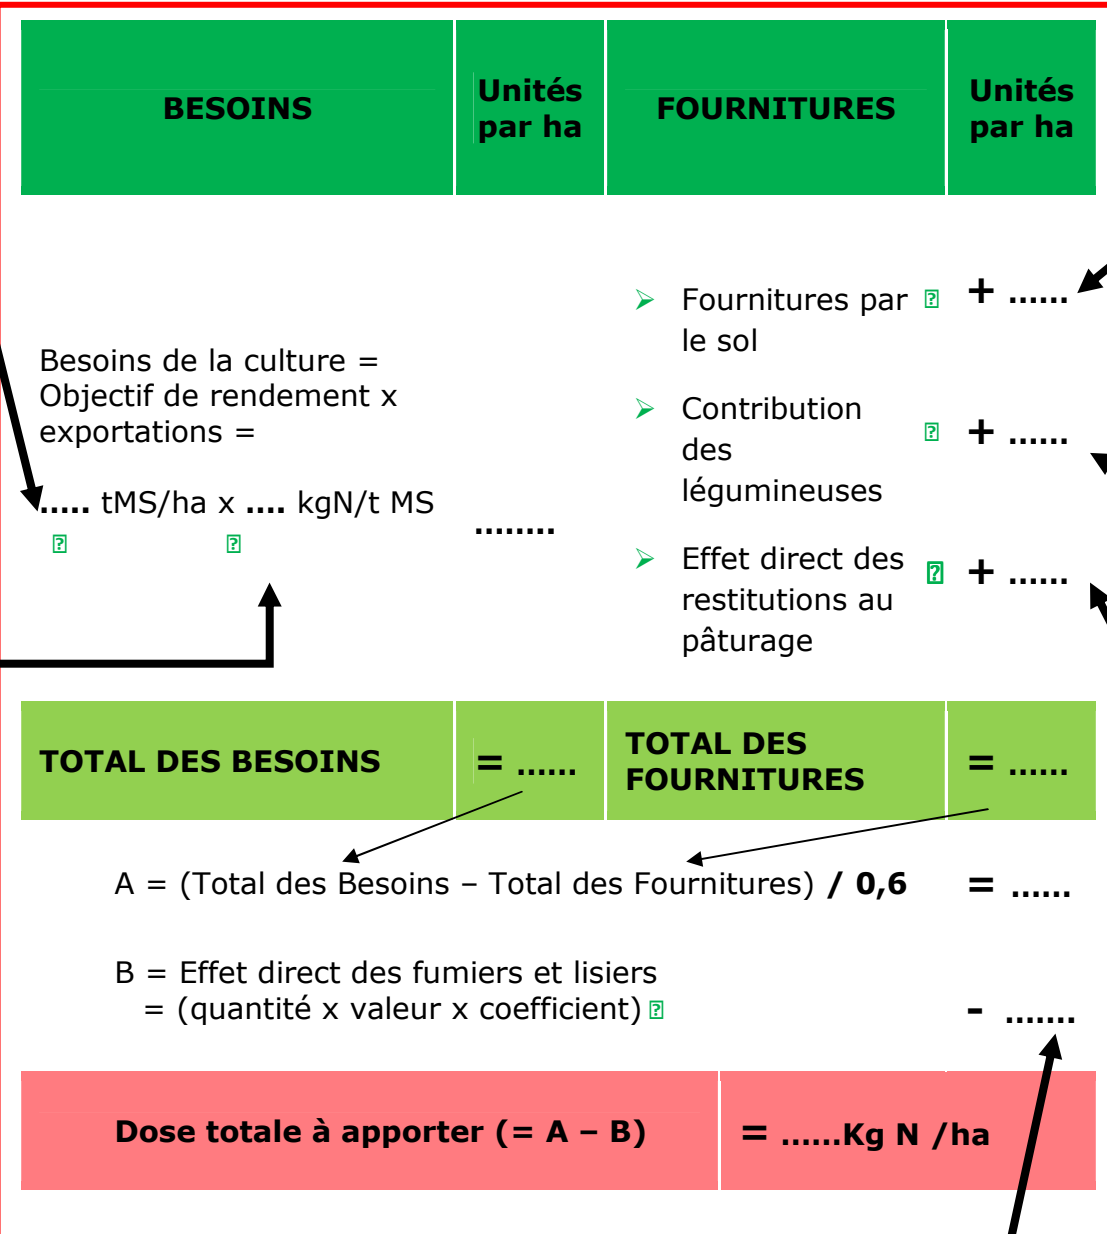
| BESOINS | Unités par ha | FOURNITURES | Unités par ha |
|---|---|---|---|
| Besoins de la culture = Objectif de rendement x exportations = ..... tMS/ha x .... kgN/t MS | ........ | Fournitures par le sol | + ...... |
| | | Contribution des légumineuses | + ...... |
| | | Effet direct des restitutions au pâturage | + ...... |
| TOTAL DES BESOINS | = ...... | TOTAL DES FOURNITURES | = ...... |

A = (Total des Besoins – Total des Fournitures) / 0,6 = ......

B = Effet direct des fumiers et lisiers = (quantité x valeur x coefficient) - .......

| Dose totale à apporter (= A – B) | = ......Kg N /ha |
|---|---|